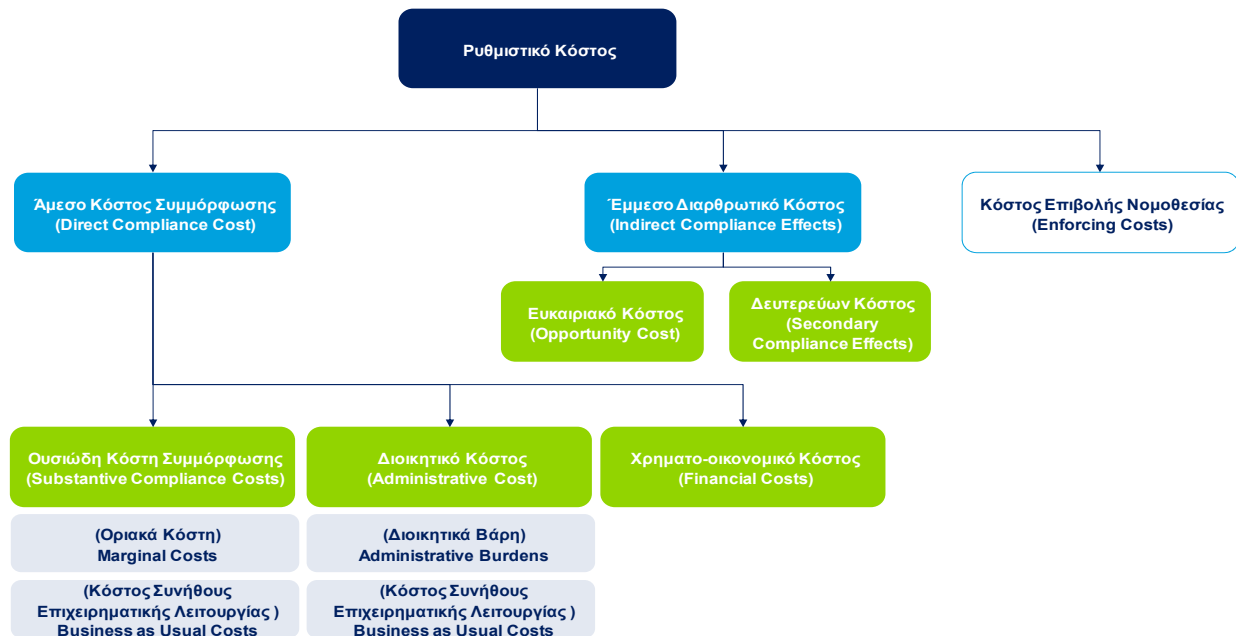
Ρυθμιστικό Κόστος

Άμεσο Κόστος Συμμόρφωσης
(Direct Compliance Cost)

Έμμεσο Διαρθρωτικό Κόστος
(Indirect Compliance Effects)

Κόστος Επιβολής Νομοθεσίας
(Enforcing Costs)

Ευκαιριακό Κόστος
(Opportunity Cost)

Δευτερεύων Κόστος
(Secondary Compliance Effects)

Ουσιώδη Κόστη Συμμόρφωσης
(Substantive Compliance Costs)

Διοικητικό Κόστος
(Administrative Cost)

Χρηματο-οικονομικό Κόστος
(Financial Costs)

(Οριακά Κόστη)
Marginal Costs

(Διοικητικά Βάρη)
Administrative Burdens

(Κόστος Συνήθους Επιχειρηματικής Λειτουργίας )
Business as Usual Costs

(Κόστος Συνήθους Επιχειρηματικής Λειτουργίας )
Business as Usual Costs